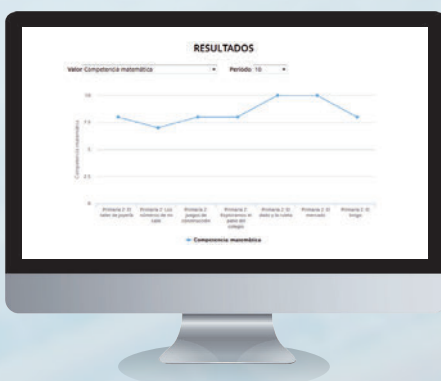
RESULTADOS

Valor Competencia matemática

Periodo 10

10

7.5

5

2.5

0

Competencia matemática

Primaria 2: El taller de juguetes

Primaria 2: Los números de mi casa

Primaria 2: Juegos de construcción

Primaria 2: Explorando el patio del colegio

Primaria 2: El dado y la ruleta

Primaria 2: El mercado

Primaria 2: El tangr

Competencia matemática